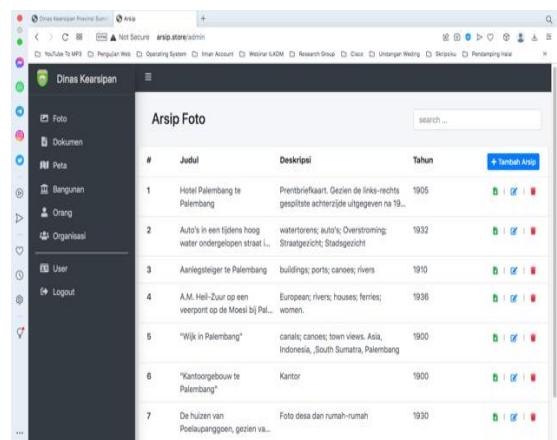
Dinas Kearsipan Provinsi Sumsel | Arsip | +

Not Secure arsip.store/admin

YouTube To MP3 | Pengulas Web | Operating System | Iman Account | Webinar IUKDM | Research Group | Cisco | Undangan Weding | Skripsiku | Pendamping Halal

Dinas Kearsipan

Foto
Dokumen
Peta
Bangunan
Orang
Organisasi
User
Logout

Arsip Foto

search ...

| # | Judul | Deskripsi | Tahun | + Tambah Arsip |
|---|---|---|---|---|
| 1 | Hotel Palembang te Palembang | Prentbriefkaart. Gezien de links-rechts gesplitste achterzijde uitgegeven na 19... | 1905 | |
| 2 | Auto's in een tijdens hoog water ondergelopen straat i... | watertorens; auto's; Overstroming; Straatgezicht; Stadsgezicht | 1932 | |
| 3 | Aanlegsteiger te Palembang | buildings; ports; canoes; rivers | 1910 | |
| 4 | A.M. Heil-Zuur op een veerpont op de Moesi bij Pal... | European; rivers; houses; ferries; women. | 1936 | |
| 5 | "Wijk in Palembang" | canals; canoes; town views. Asia, Indonesia, ,South Sumatra, Palembang | 1900 | |
| 6 | "Kantoorgebouw te Palembang" | Kantor | 1900 | |
| 7 | De huizen van Poelaupanggoen, gezien va... | Foto desa dan rumah-rumah | 1930 | |